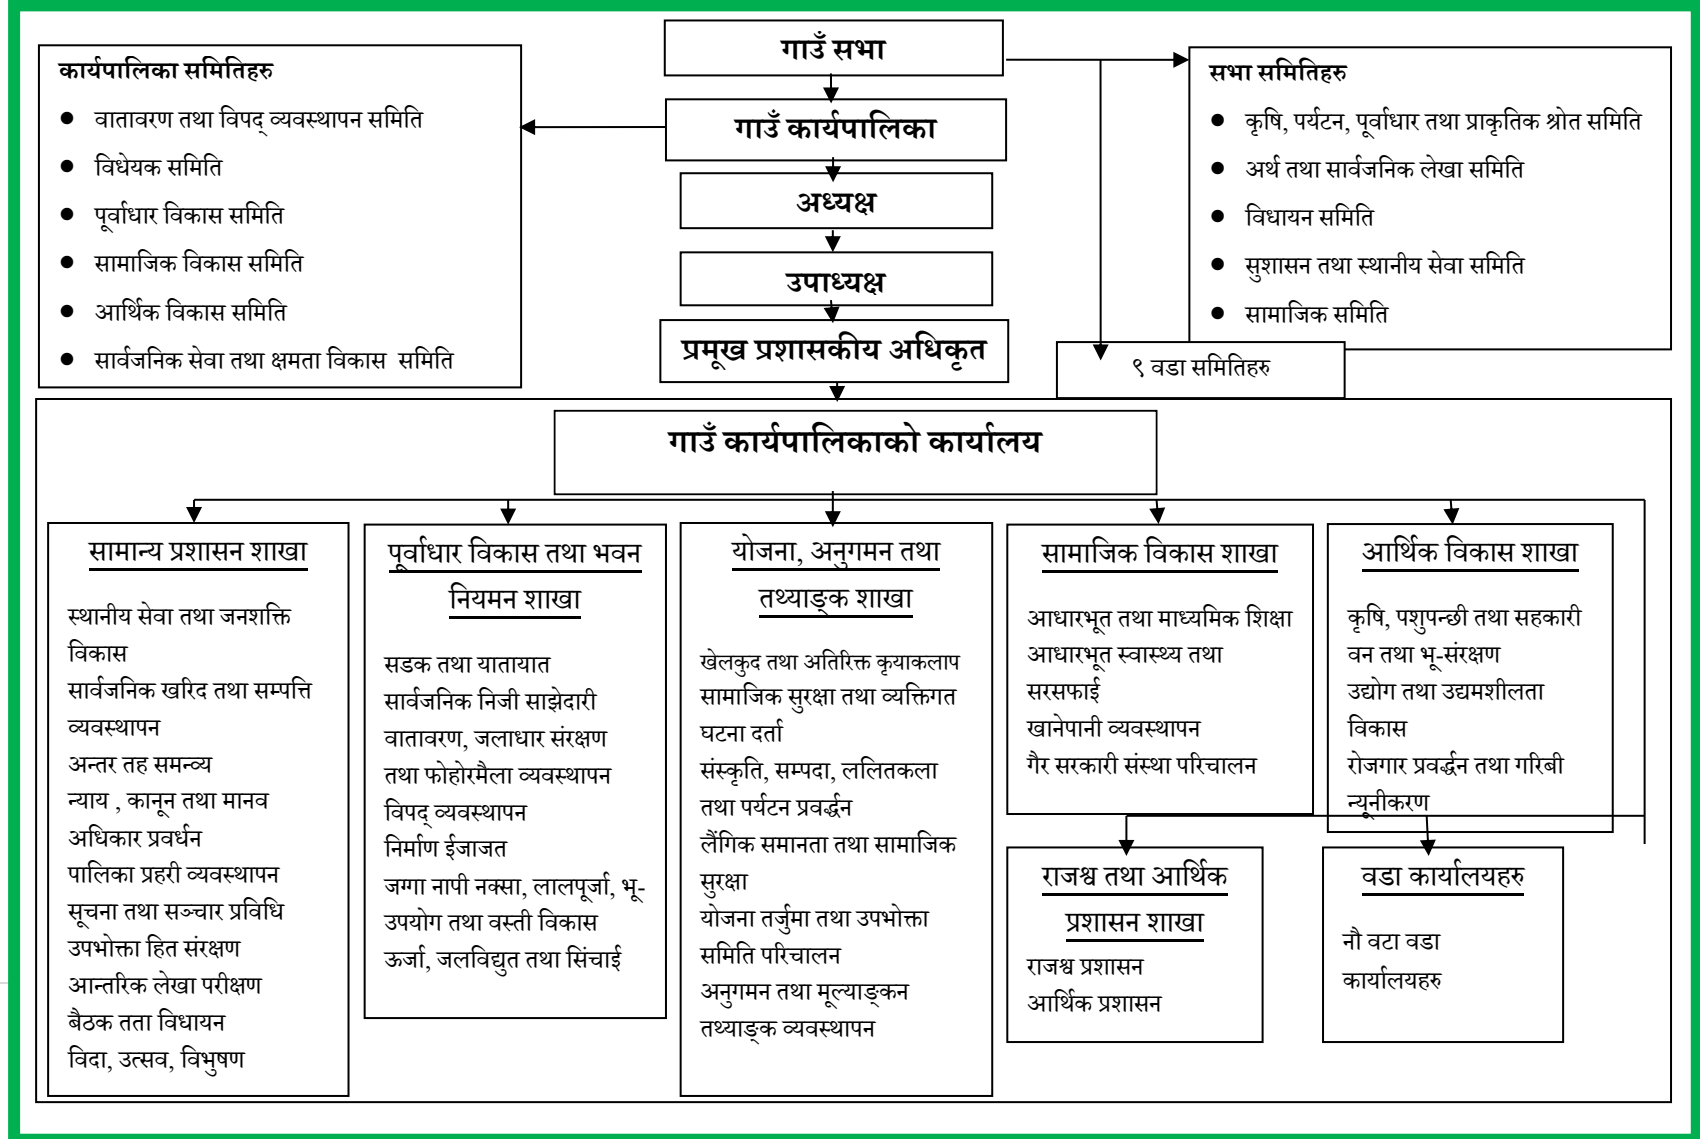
गाउँ सभा

गाउँ कार्यपालिका

अध्यक्ष

उपाध्यक्ष

प्रमूख प्रशासकीय अधिकृत

कार्यपालिका समितिहरु
- वातावरण तथा विपद् व्यवस्थापन समिति
- विधेयक समिति
- पूर्वाधार विकास समिति
- सामाजिक विकास समिति
- आर्थिक विकास समिति
- सार्वजनिक सेवा तथा क्षमता विकास समिति

सभा समितिहरु
- कृषि, पर्यटन, पूर्वाधार तथा प्राकृतिक श्रोत समिति
- अर्थ तथा सार्वजनिक लेखा समिति
- विधायन समिति
- सुशासन तथा स्थानीय सेवा समिति
- सामाजिक समिति

९ वडा समितिहरु

गाउँ कार्यपालिकाको कार्यालय

सामान्य प्रशासन शाखा

स्थानीय सेवा तथा जनशक्ति विकास
सार्वजनिक खरिद तथा सम्पत्ति व्यवस्थापन
अन्तर तह समन्व्य
न्याय , कानून तथा मानव अधिकार प्रवर्धन
पालिका प्रहरी व्यवस्थापन
सूचना तथा सञ्चार प्रविधि
उपभोक्ता हित संरक्षण
आन्तरिक लेखा परीक्षण
बैठक तता विधायन
विदा, उत्सव, विभुषण

पूर्वाधार विकास तथा भवन नियमन शाखा

सडक तथा यातायात
सार्वजनिक निजी साझेदारी
वातावरण, जलाधार संरक्षण तथा फोहोरमैला व्यवस्थापन
विपद् व्यवस्थापन
निर्माण ईजाजत
जग्गा नापी नक्सा, लालपूर्जा, भू-उपयोग तथा वस्ती विकास
ऊर्जा, जलविद्युत तथा सिंचाई

योजना, अनुगमन तथा तथ्याङ्क शाखा

खेलकुद तथा अतिरिक्त कृयाकलाप
सामाजिक सुरक्षा तथा व्यक्तिगत घटना दर्ता
संस्कृति, सम्पदा, ललितकला तथा पर्यटन प्रवर्द्धन
लैंगिक समानता तथा सामाजिक सुरक्षा
योजना तर्जुमा तथा उपभोक्ता समिति परिचालन
अनुगमन तथा मूल्याङ्कन
तथ्याङ्क व्यवस्थापन

सामाजिक विकास शाखा

आधारभूत तथा माध्यमिक शिक्षा
आधारभूत स्वास्थ्य तथा सरसफाई
खानेपानी व्यवस्थापन
गैर सरकारी संस्था परिचालन

आर्थिक विकास शाखा

कृषि, पशुपन्छी तथा सहकारी
वन तथा भू-संरक्षण
उद्योग तथा उद्यमशीलता विकास
रोजगार प्रवर्द्धन तथा गरिबी न्यूनीकरण

राजश्व तथा आर्थिक प्रशासन शाखा

राजश्व प्रशासन
आर्थिक प्रशासन

वडा कार्यालयहरु

नौ वटा वडा कार्यालयहरु